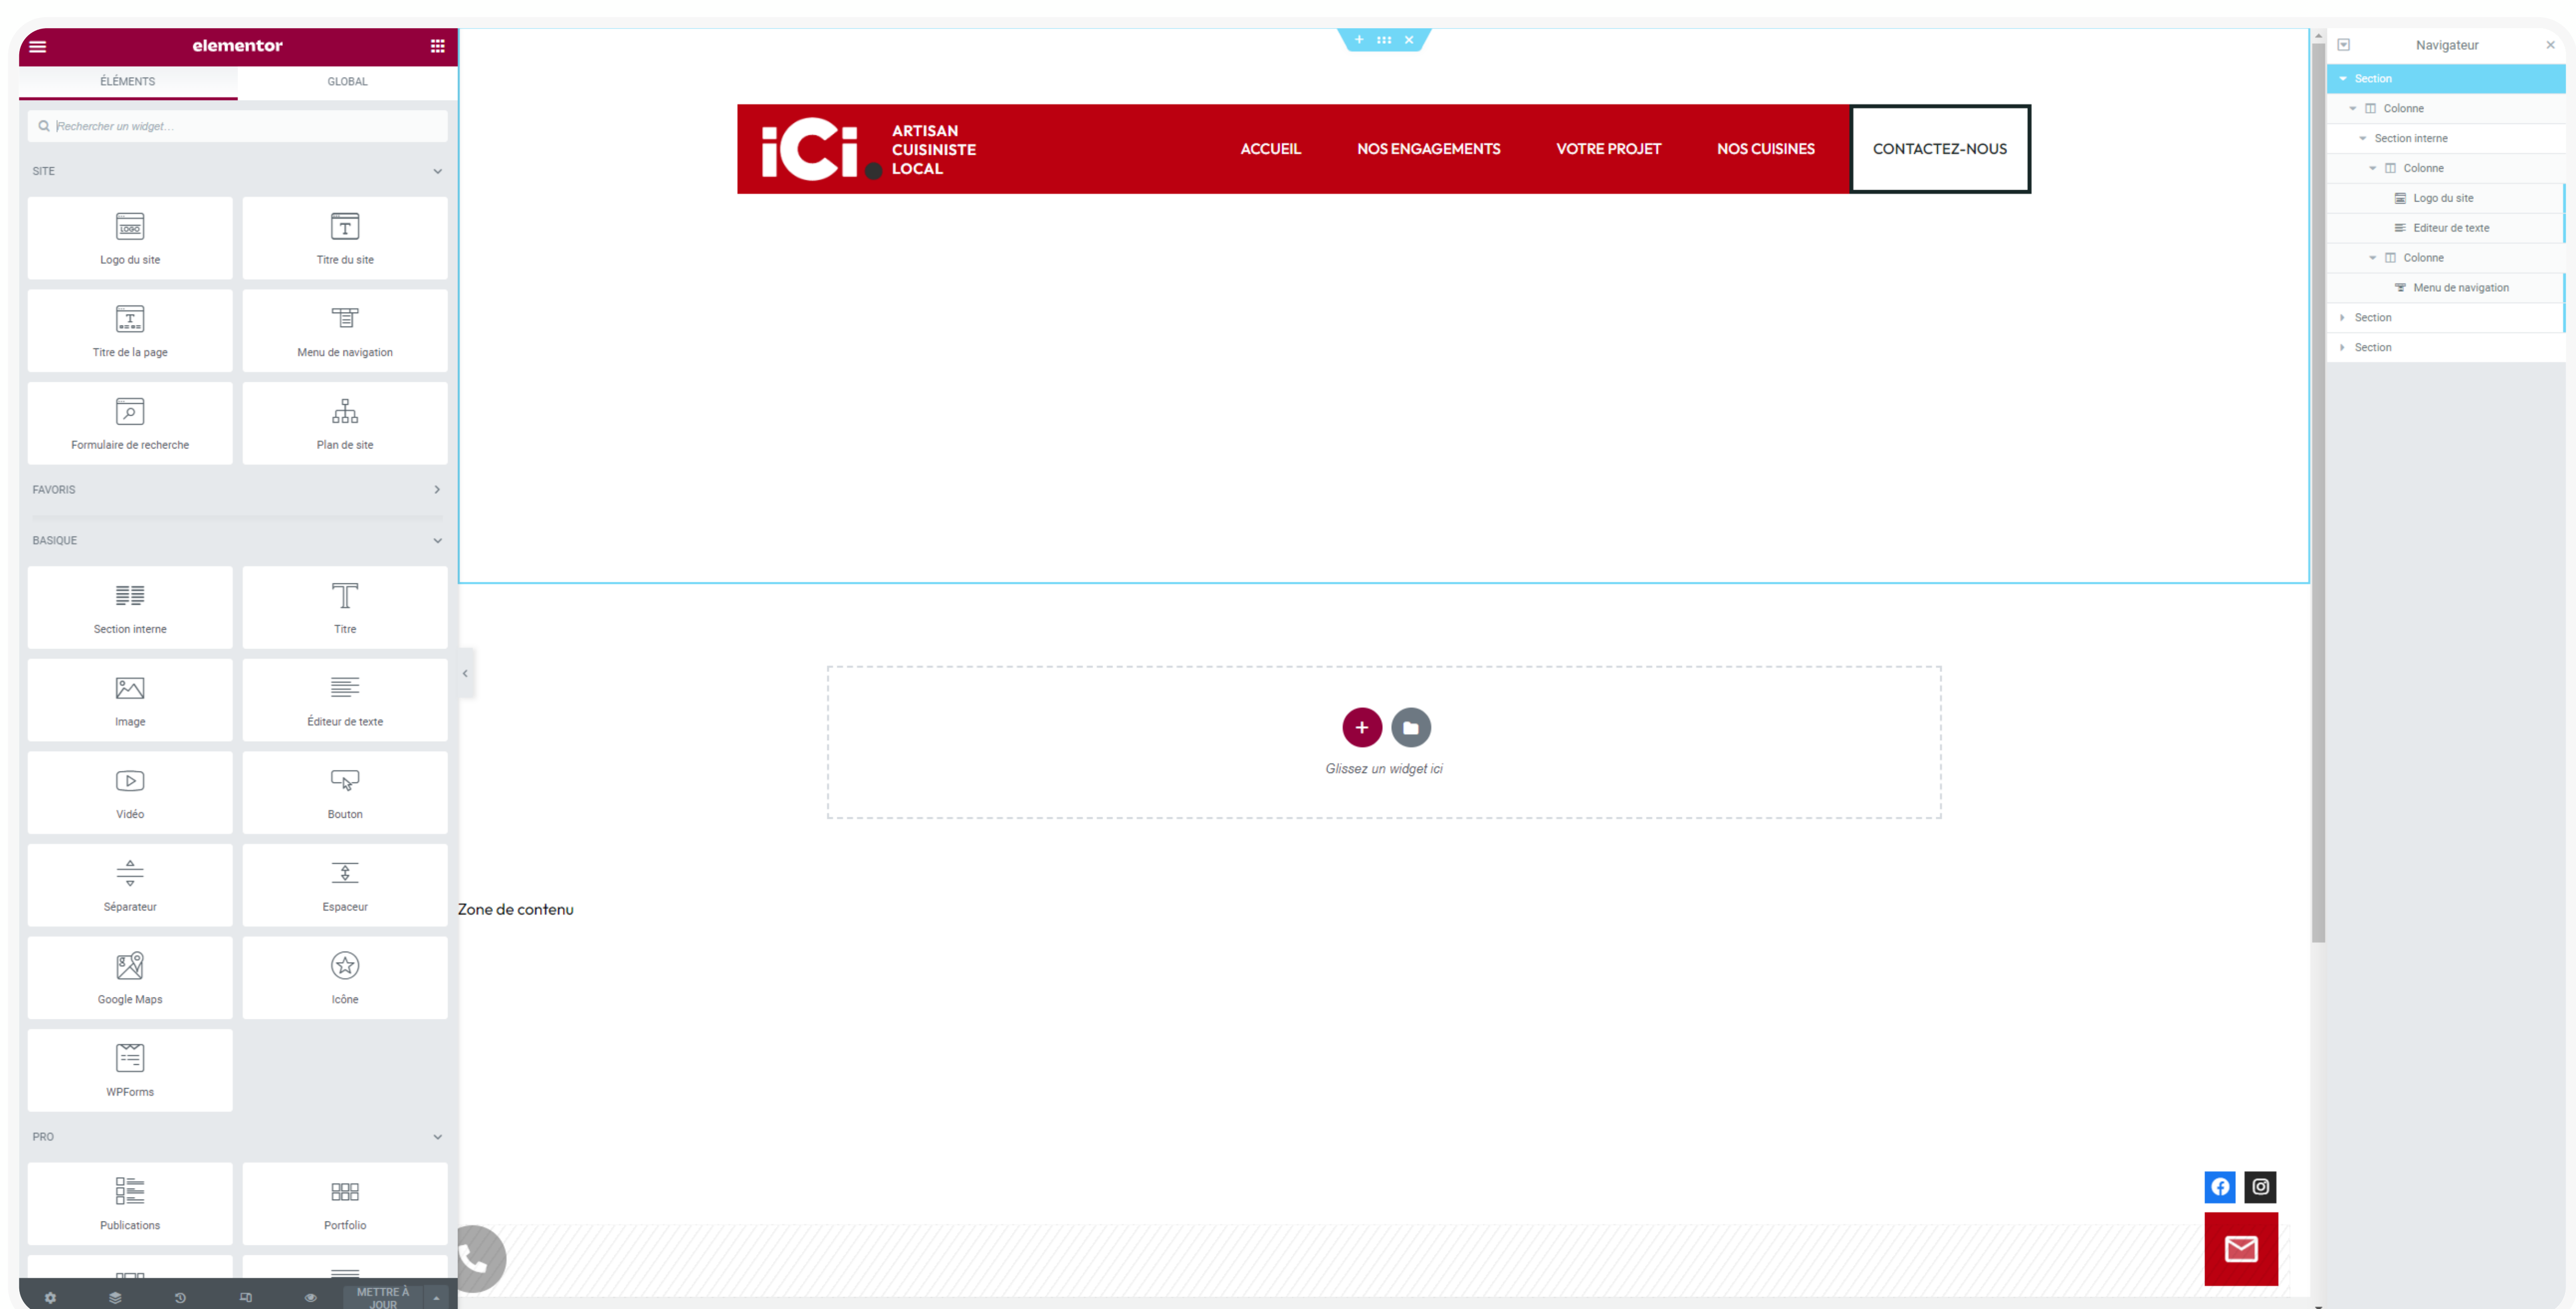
elementor

ÉLÉMENTS GLOBAL

Rechercher un widget...

SITE

Logo du site
Titre du site
Titre de la page
Menu de navigation
Formulaire de recherche
Plan de site

FAVORIS

BASIQUE

Section interne
Titre
Image
Éditeur de texte
Vidéo
Bouton
Séparateur
Espaceur
Google Maps
Icône
WPForms

PRO

Publications
Portfolio

METTRE À JOUR

iCi ARTISAN CUISINISTE LOCAL

ACCUEIL NOS ENGAGEMENTS VOTRE PROJET NOS CUISINES CONTACTEZ-NOUS

Glissez un widget ici

Zone de contenu

Navigateur

Section
Colonne
Section interne
Colonne
Logo du site
Editeur de texte
Colonne
Menu de navigation
Section
Section